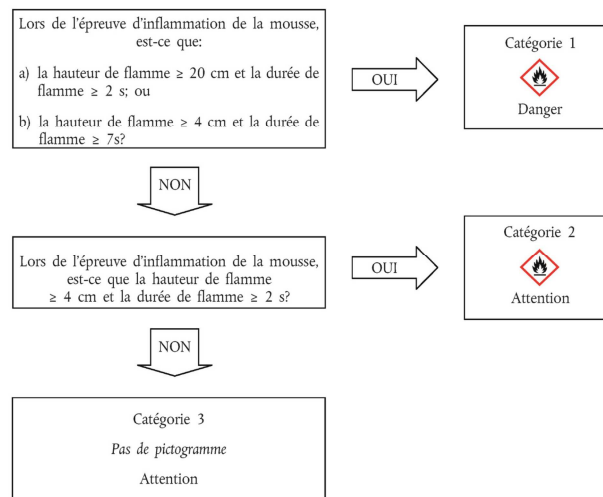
Lors de l'épreuve d'inflammation de la mousse, est-ce que:

a) la hauteur de flamme ≥ 20 cm et la durée de flamme ≥ 2 s; ou

b) la hauteur de flamme ≥ 4 cm et la durée de flamme ≥ 7s?

OUI

Catégorie 1

Danger

NON

Lors de l'épreuve d'inflammation de la mousse, est-ce que la hauteur de flamme ≥ 4 cm et la durée de flamme ≥ 2 s?

OUI

Catégorie 2

Attention

NON

Catégorie 3

Pas de pictogramme

Attention